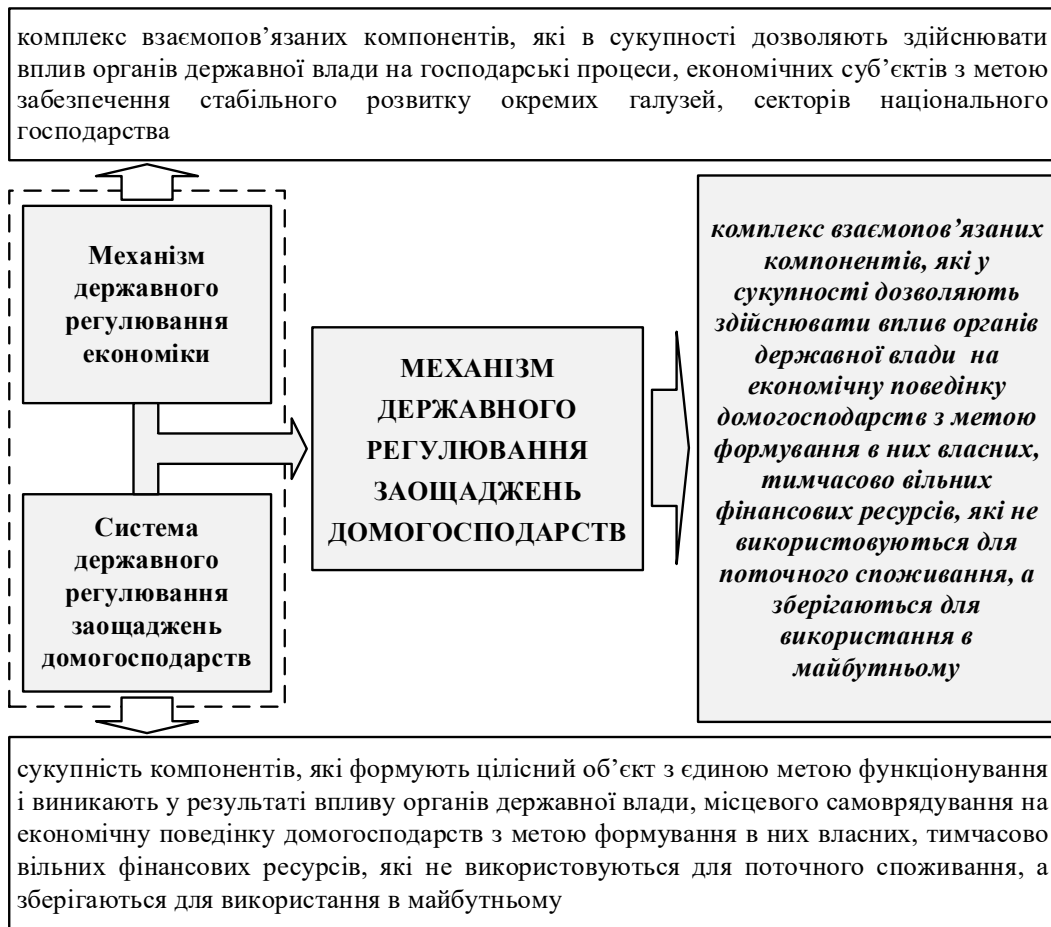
комплекс взаємопов'язаних компонентів, які в сукупності дозволяють здійснювати вплив органів державної влади на господарські процеси, економічних суб'єктів з метою забезпечення стабільного розвитку окремих галузей, секторів національного господарства

Механізм державного регулювання економіки

Система державного регулювання заощаджень домогосподарств

МЕХАНІЗМ ДЕРЖАВНОГО РЕГУЛЮВАННЯ ЗАОЩАДЖЕНЬ ДОМОГОСПОДАРСТВ

комплекс взаємопов'язаних компонентів, які у сукупності дозволяють здійснювати вплив органів державної влади на економічну поведінку домогосподарств з метою формування в них власних, тимчасово вільних фінансових ресурсів, які не використовуються для поточного споживання, а зберігаються для використання в майбутньому

сукупність компонентів, які формують цілісний об'єкт з єдиною метою функціонування і виникають у результаті впливу органів державної влади, місцевого самоврядування на економічну поведінку домогосподарств з метою формування в них власних, тимчасово вільних фінансових ресурсів, які не використовуються для поточного споживання, а зберігаються для використання в майбутньому